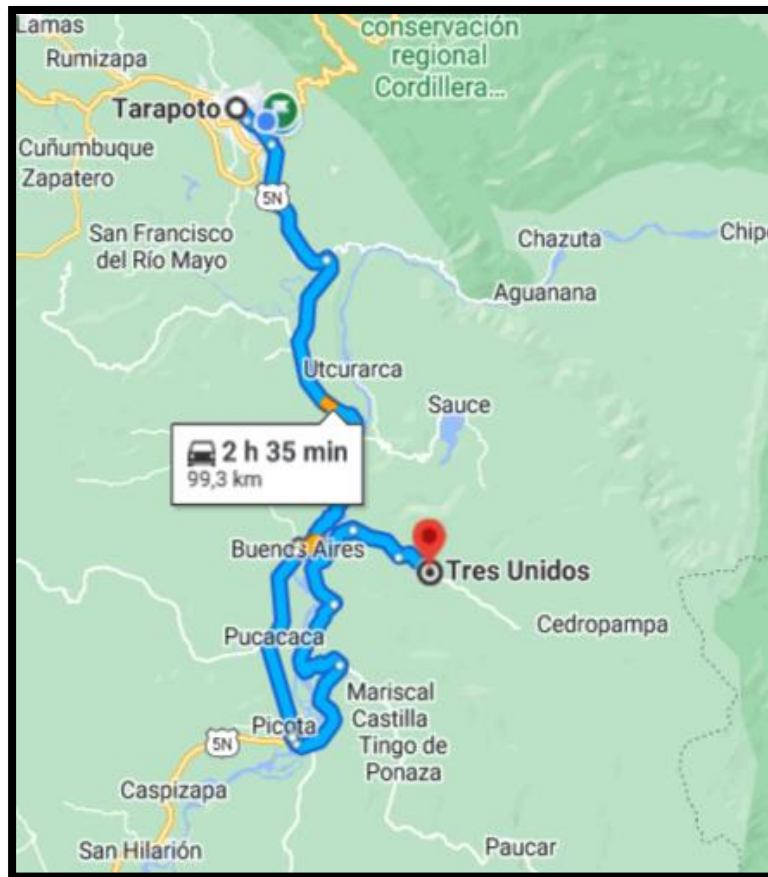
Lamas

conservación regional Cordillera...

Rumizapa

Tarapoto

Cuñumbuque

Zapatero

5N

San Francisco del Río Mayo

Chazuta

Chipe

Aguanana

Utcurarca

Sauce

2 h 35 min
99,3 km

Buenos Aires

Tres Unidos

Cedropampa

Pucacaca

Mariscal Castilla

Tingo de Ponaza

5N

Picota

Caspizapa

San Hilarión

Paucar